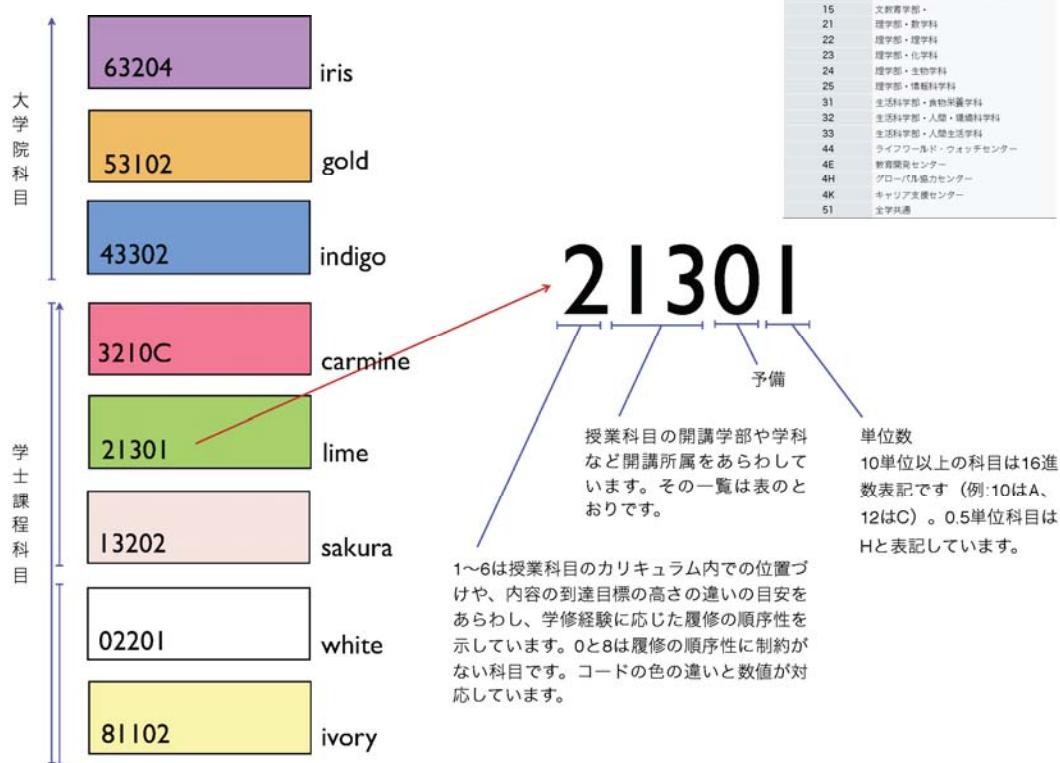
大学院科目

63204 iris

53102 gold

43302 indigo

学士課程科目

3210C carmine

21301 lime

13202 sakura

02201 white

81102 ivory

| 15 | 文教育学部・ |
|---|---|
| 21 | 理学部・数学科 |
| 22 | 理学部・理学科 |
| 23 | 理学部・化学科 |
| 24 | 理学部・生物学科 |
| 25 | 理学部・情報科学科 |
| 31 | 生活科学部・食物栄養学科 |
| 32 | 生活科学部・人間・環境科学科 |
| 33 | 生活科学部・人間生活学科 |
| 44 | ライフワールド・ウォッチセンター |
| 4E | 教育開発センター |
| 4H | グローバル協力センター |
| 4K | キャリア支援センター |
| 51 | 全学共通 |

21301

予備

授業科目の開講学部や学科など開講所属をあらわしています。その一覧は表のとおりです。

単位数
10単位以上の科目は16進数表記です（例:10はA、12はC）。0.5単位科目はHと表記しています。

1～6は授業科目のカリキュラム内での位置づけや、内容の到達目標の高さの違いの目安をあらわし、学修経験に応じた履修の順序性を示しています。0と8は履修の順序性に制約がない科目です。コードの色の違いと数値が対応しています。